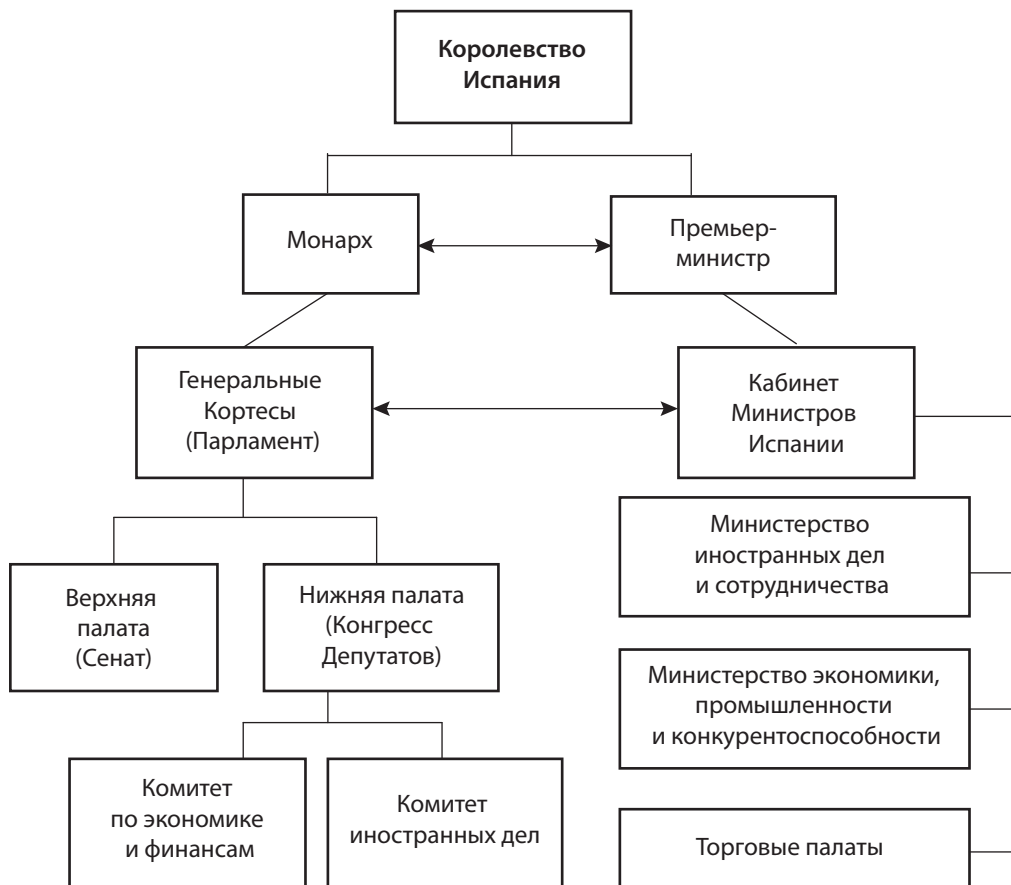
Королевство Испания

Монарх

Премьер-министр

Генеральные Кортесы (Парламент)

Кабинет Министров Испании

Министерство иностранных дел и сотрудничества

Министерство экономики, промышленности и конкурентоспособности

Торговые палаты

Верхняя палата (Сенат)

Нижняя палата (Конгресс Депутатов)

Комитет по экономике и финансам

Комитет иностранных дел